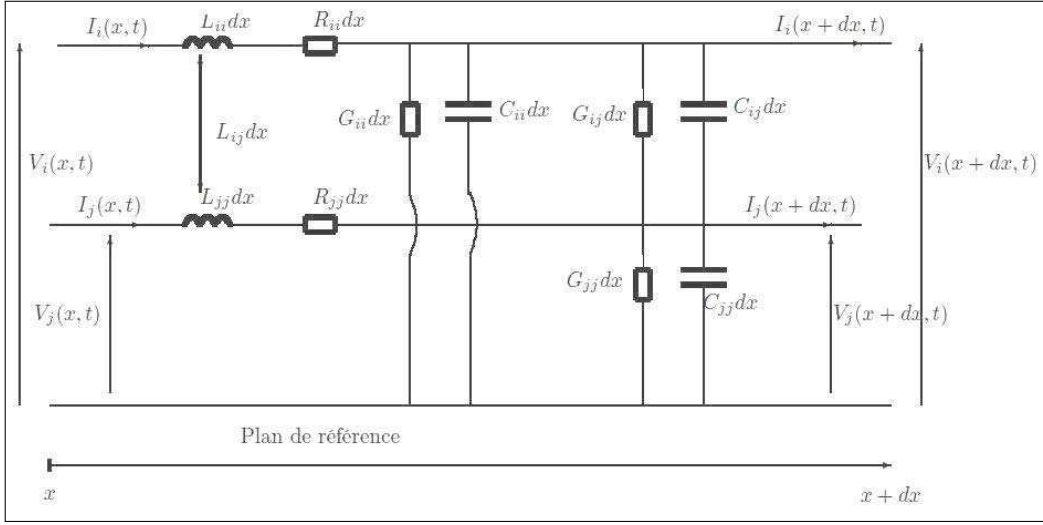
$I_i(x,t)$ $L_{ii}dx$ $R_{ii}dx$ $I_i(x+dx,t)$

$L_{ij}dx$

$G_{ii}dx$ $C_{ii}dx$ $G_{ij}dx$ $C_{ij}dx$

$V_i(x,t)$ $V_i(x+dx,t)$

$I_j(x,t)$ $L_{jj}dx$ $R_{jj}dx$ $I_j(x+dx,t)$

$G_{jj}dx$ $C_{jj}dx$

$V_j(x,t)$ $V_j(x+dx,t)$

Plan de référence

$x$ $x+dx$